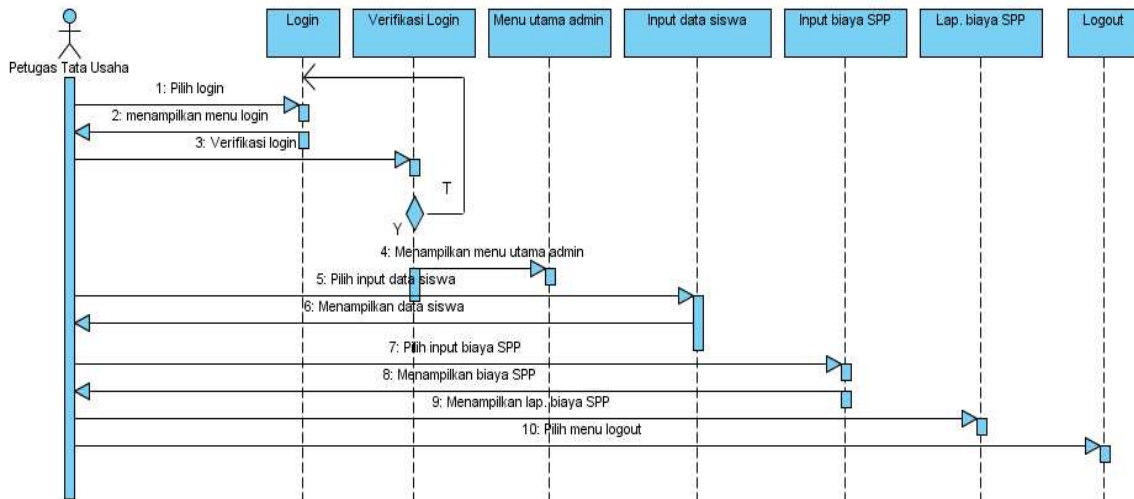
Petugas Tata Usaha

Login

Verifikasi Login

Menu utama admin

Input data siswa

Input biaya SPP

Lap. biaya SPP

Logout

1: Pilih login

2: menampilkan menu login

3: Verifikasi login

T

Y

4: Menampilkan menu utama admin

5: Pilih input data siswa

6: Menampilkan data siswa

7: Pilih input biaya SPP

8: Menampilkan biaya SPP

9: Menampilkan lap. biaya SPP

10: Pilih menu logout